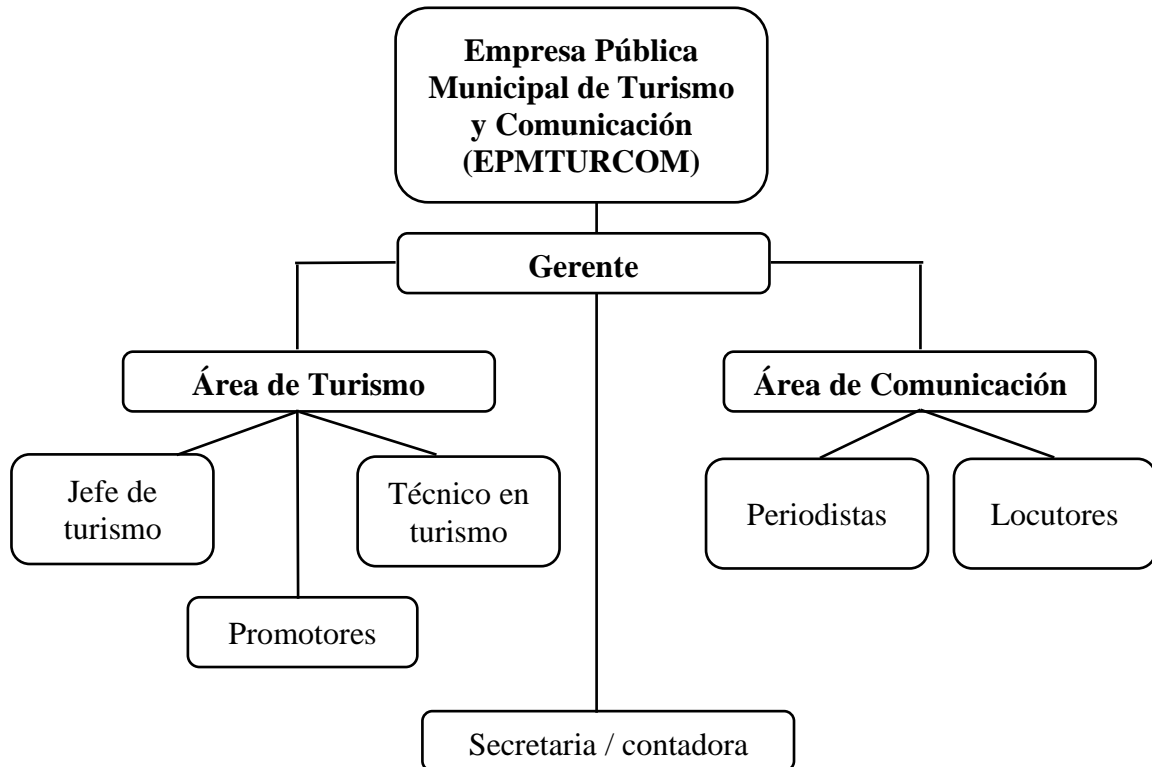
Empresa Pública Municipal de Turismo y Comunicación (EPMTURCOM)

Gerente

Área de Turismo

Área de Comunicación

Jefe de turismo

Técnico en turismo

Promotores

Periodistas

Locutores

Secretaria / contadora